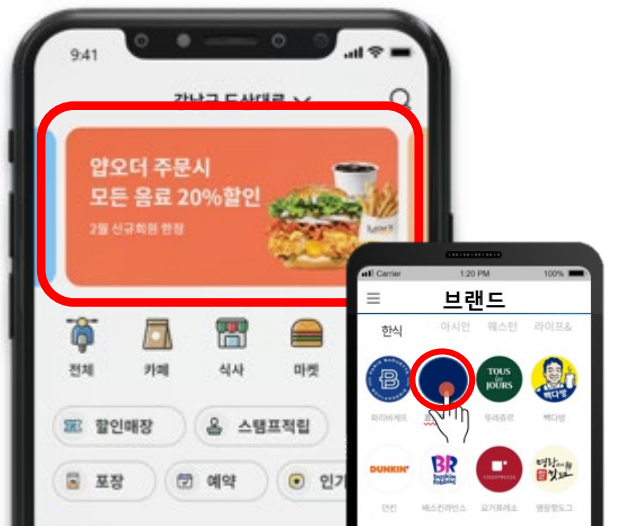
9:41

강남구 도산대로

앱오더 주문시
모든 음료 20%할인

2월 신규회원 한정

전체
카페
식사
마켓

할인매장
스탬프적립
포장
예약
인기

Carrier
1:20 PM
100%

브랜드

한식
아시안
웨스턴
라이프&

파리바게뜨
뚜레쥬르
빽다방
TOUS les JOURS
DUNKIN'
BR
던킨
배스킨라빈스
요거프레소
명랑핫도그